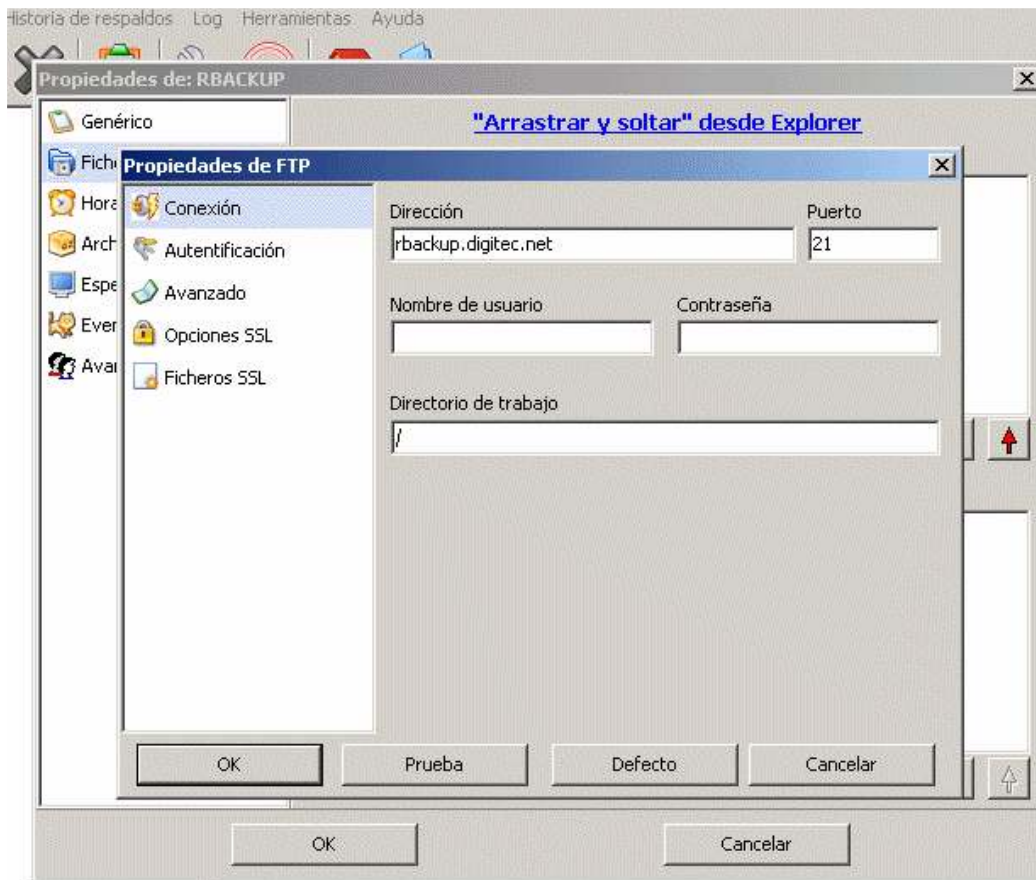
Historia de respaldos Log Herramientas Ayuda

Propiedades de: RBACKUP

Genérico
Fich
Hora
Arch
Espe
Ever
Avai

"Arrastrar y soltar" desde Explorer

Propiedades de FTP

Conexión
Autentificación
Avanzado
Opciones SSL
Ficheros SSL

Dirección
rbackup.digitec.net
Puerto
21
Nombre de usuario
Contraseña
Directorio de trabajo
/

OK
Prueba
Defecto
Cancelar

OK
Cancelar